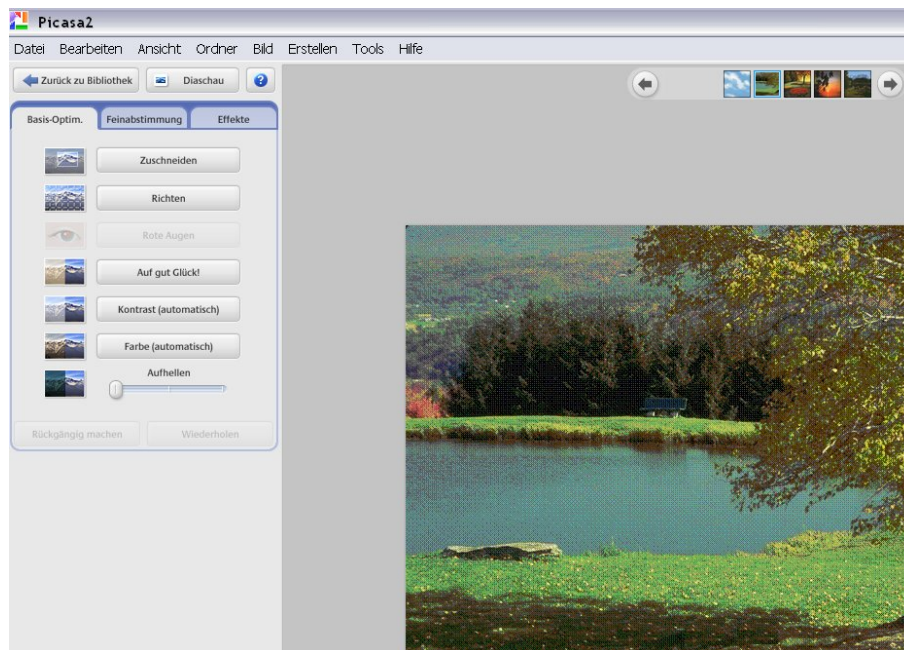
Picasa2

Datei Bearbeiten Ansicht Ordner Bild Erstellen Tools Hilfe

Zurück zu Bibliothek

Diaschau

?

Basis-Optim.

Feinabstimmung

Effekte

Zuschneiden

Richten

Rote Augen

Auf gut Glück!

Kontrast (automatisch)

Farbe (automatisch)

Aufhellen

Rückgängig machen

Wiederholen